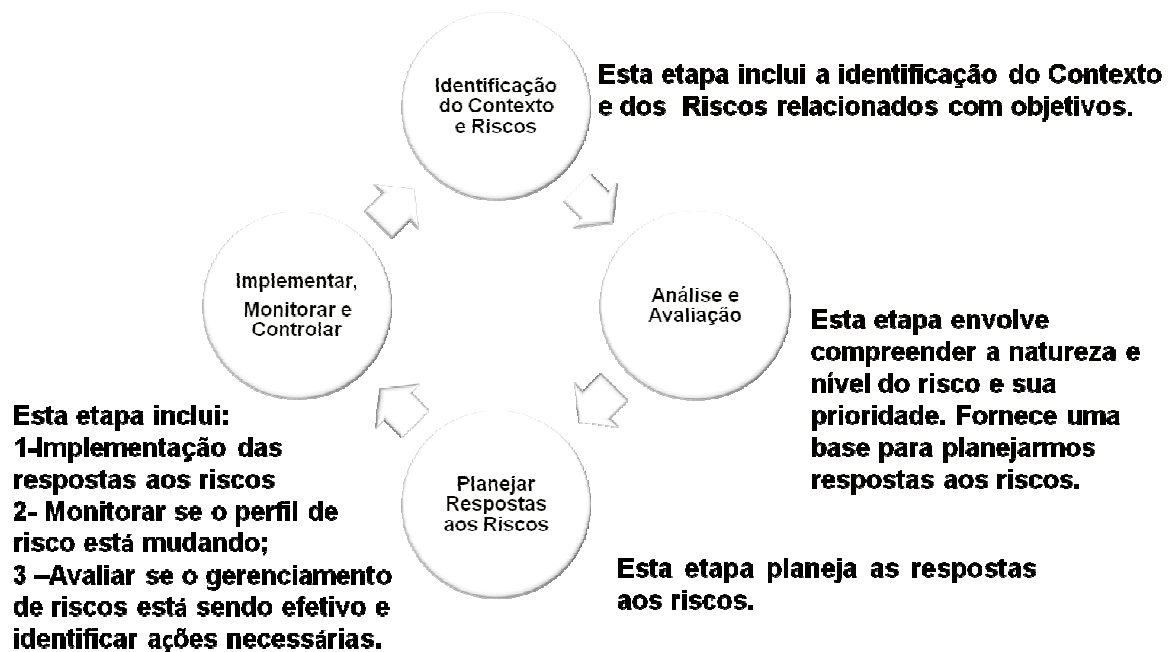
Identificação do Contexto e Riscos

Esta etapa inclui a identificação do Contexto e dos Riscos relacionados com objetivos.

Análise e Avaliação

Esta etapa envolve compreender a natureza e nível do risco e sua prioridade. Fornece uma base para planejarmos respostas aos riscos.

Planejar Respostas aos Riscos

Esta etapa planeja as respostas aos riscos.

Implementar, Monitorar e Controlar

Esta etapa inclui:
1-Implementação das respostas aos riscos
2- Monitorar se o perfil de risco está mudando;
3 –Avaliar se o gerenciamento de riscos está sendo efetivo e identificar ações necessárias.